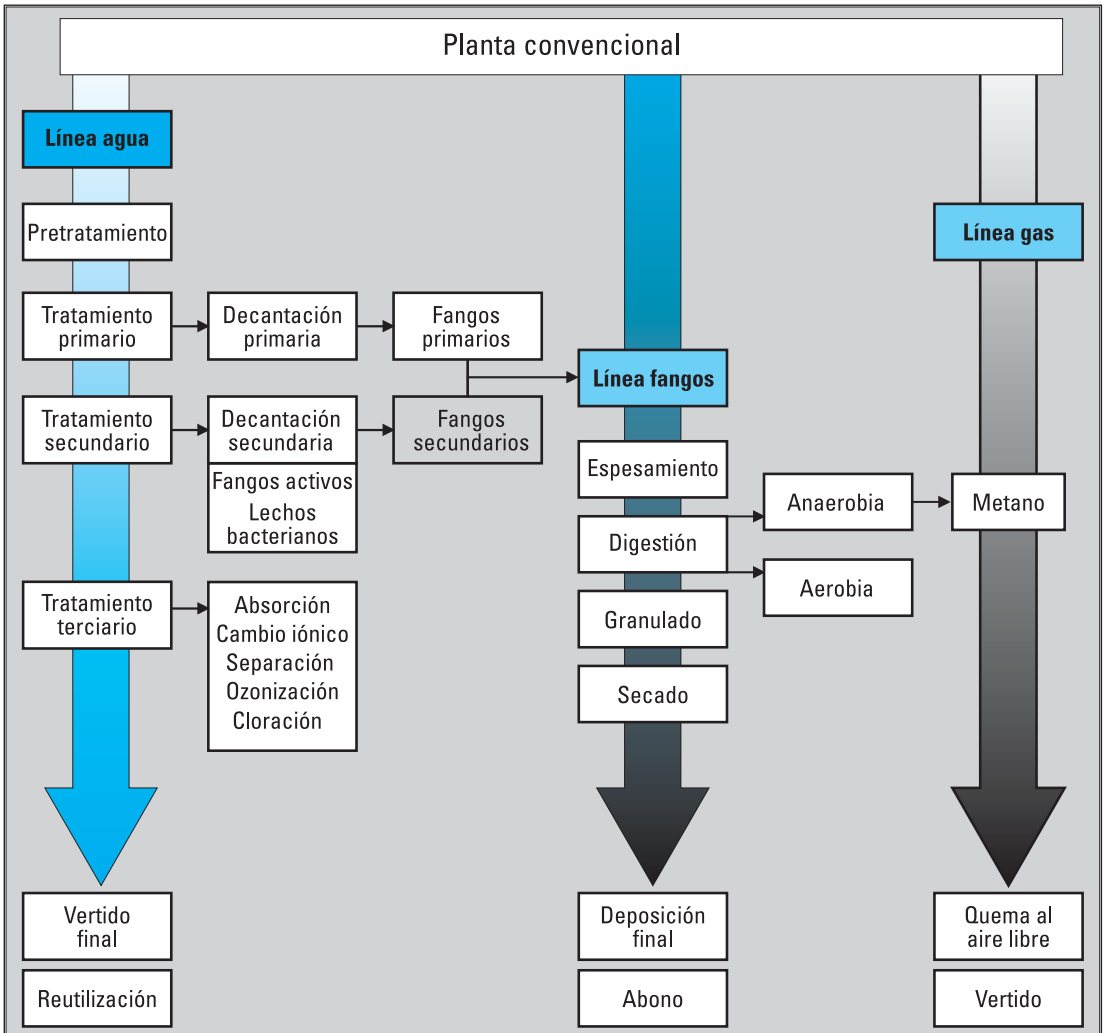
Planta convencional

Línea agua

Pretratamiento

Tratamiento primario

Decantación primaria

Fangos primarios

Tratamiento secundario

Decantación secundaria

Fangos secundarios

Fangos activos
Lechos bacterianos

Tratamiento terciario

Absorción
Cambio iónico
Separación
Ozonización
Cloración

Vertido final

Reutilización

Línea fangos

Espesamiento

Digestión

Granulado

Secado

Anaerobia

Aerobia

Deposición final

Abono

Línea gas

Metano

Quema al aire libre

Vertido